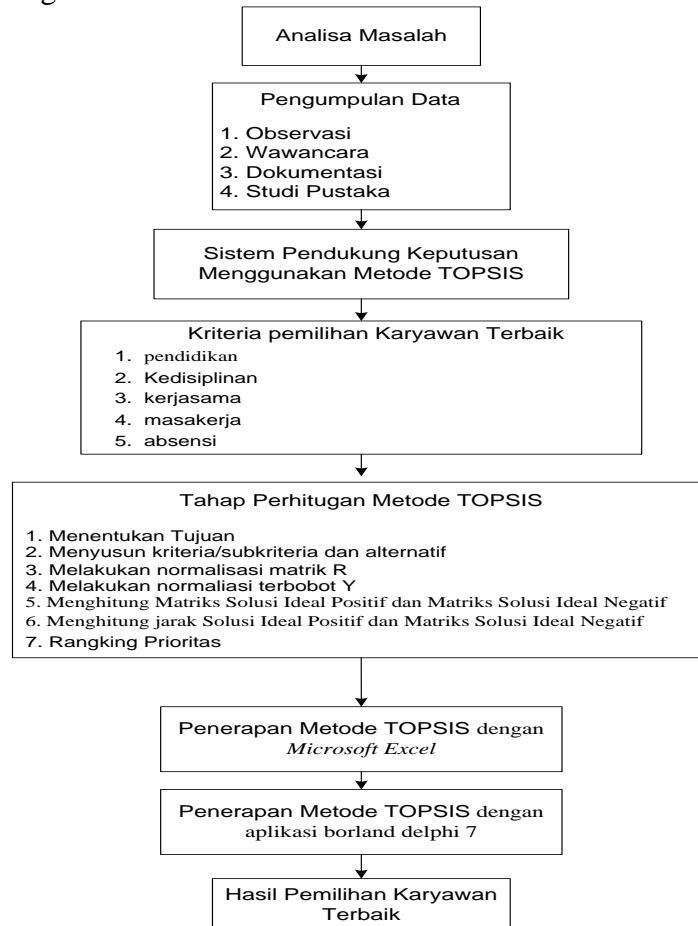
Analisa Masalah

Pengumpulan Data

1. Observasi
2. Wawancara
3. Dokumentasi
4. Studi Pustaka

Sistem Pendukung Keputusan Menggunakan Metode TOPSIS

Kriteria pemilihan Karyawan Terbaik

1. pendidikan
2. Kedisiplinan
3. kerjasama
4. masakerja
5. absensi

Tahap Perhitugan Metode TOPSIS

1. Menentukan Tujuan
2. Menyusun kriteria/subkriteria dan alternatif
3. Melakukan normalisasi matrik R
4. Melakukan normaliasi terbobot Y
5. Menghitung Matriks Solusi Ideal Positif dan Matriks Solusi Ideal Negatif
6. Menghitung jarak Solusi Ideal Positif dan Matriks Solusi Ideal Negatif
7. Rangking Prioritas

Penerapan Metode TOPSIS dengan *Microsoft Excel*

Penerapan Metode TOPSIS dengan aplikasi borland delphi 7

Hasil Pemilihan Karyawan Terbaik